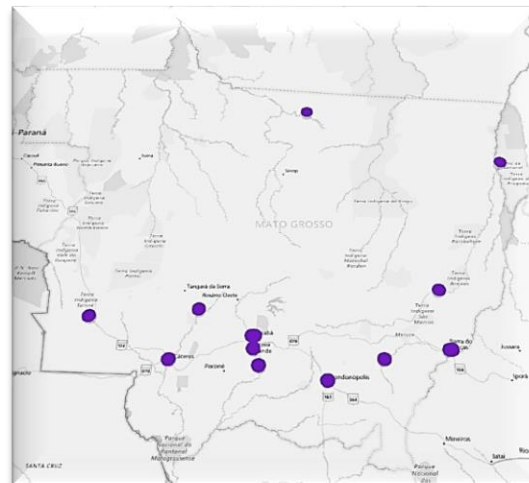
-Paraná

MATO GROSSO

Tangará da Serra

Rosário Oeste

Cáceres

Poconé

Rondonópolis

Terra Indígena

Parque Nacional do Pantanal Matogrossense

SANTA CRUZ

Mineiros

Jataí

Iporá

Rio

Barra do Garças

Aragarças

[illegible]